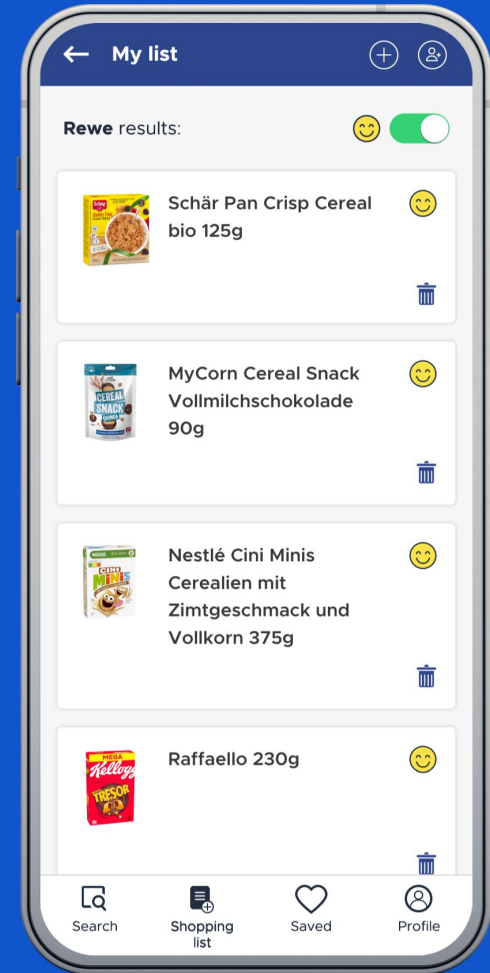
My list

Rewe results:

Schär Pan Crisp Cereal bio 125g

MyCorn Cereal Snack Vollmilchschokolade 90g

Nestlé Cini Minis Cerealien mit Zimtgeschmack und Vollkorn 375g

Raffaello 230g

Search
Shopping list
Saved
Profile